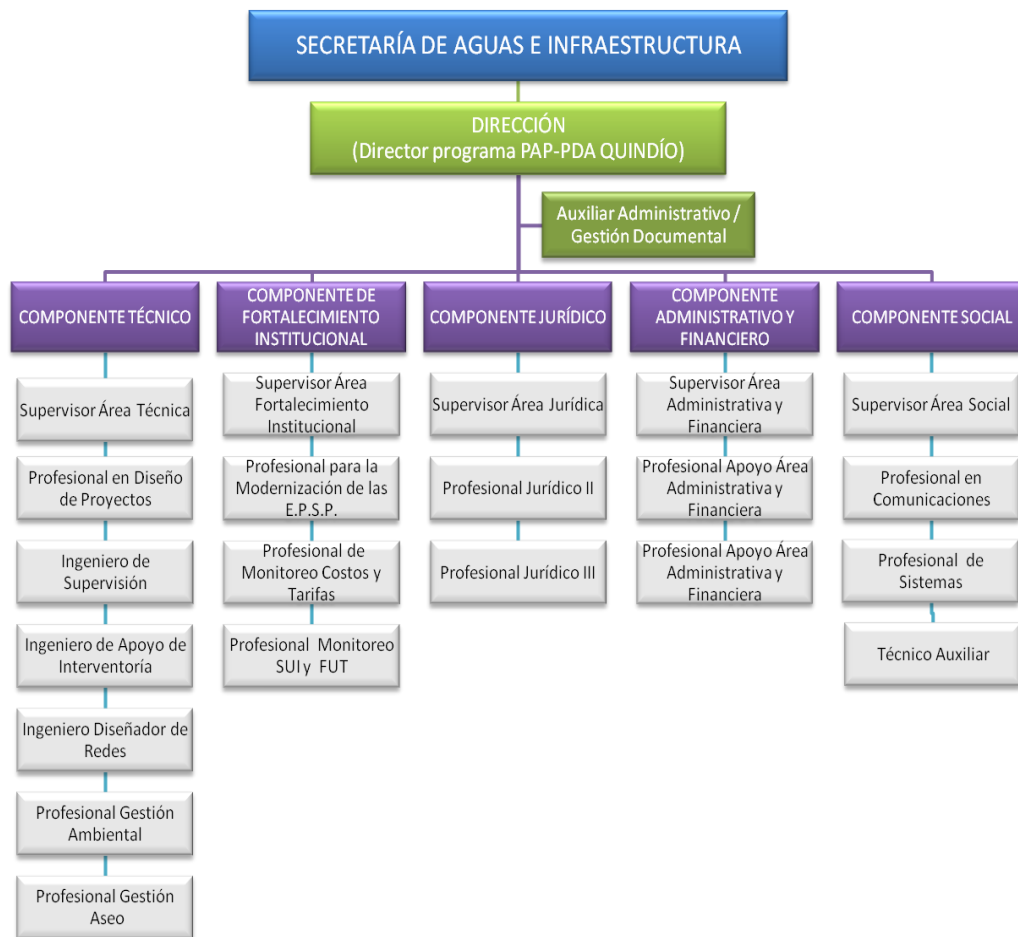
SECRETARÍA DE AGUAS E INFRAESTRUCTURA

DIRECCIÓN
(Director programa PAP-PDA QUINDÍO)

Auxiliar Administrativo / Gestión Documental

COMPONENTE TÉCNICO

Supervisor Área Técnica

Profesional en Diseño de Proyectos

Ingeniero de Supervisión

Ingeniero de Apoyo de Interventoría

Ingeniero Diseñador de Redes

Profesional Gestión Ambiental

Profesional Gestión Aseo

COMPONENTE DE FORTALECIMIENTO INSTITUCIONAL

Supervisor Área Fortalecimiento Institucional

Profesional para la Modernización de las E.P.S.P.

Profesional de Monitoreo Costos y Tarifas

Profesional Monitoreo SUI y FUT

COMPONENTE JURÍDICO

Supervisor Área Jurídica

Profesional Jurídico II

Profesional Jurídico III

COMPONENTE ADMINISTRATIVO Y FINANCIERO

Supervisor Área Administrativa y Financiera

Profesional Apoyo Área Administrativa y Financiera

Profesional Apoyo Área Administrativa y Financiera

COMPONENTE SOCIAL

Supervisor Área Social

Profesional en Comunicaciones

Profesional de Sistemas

Técnico Auxiliar